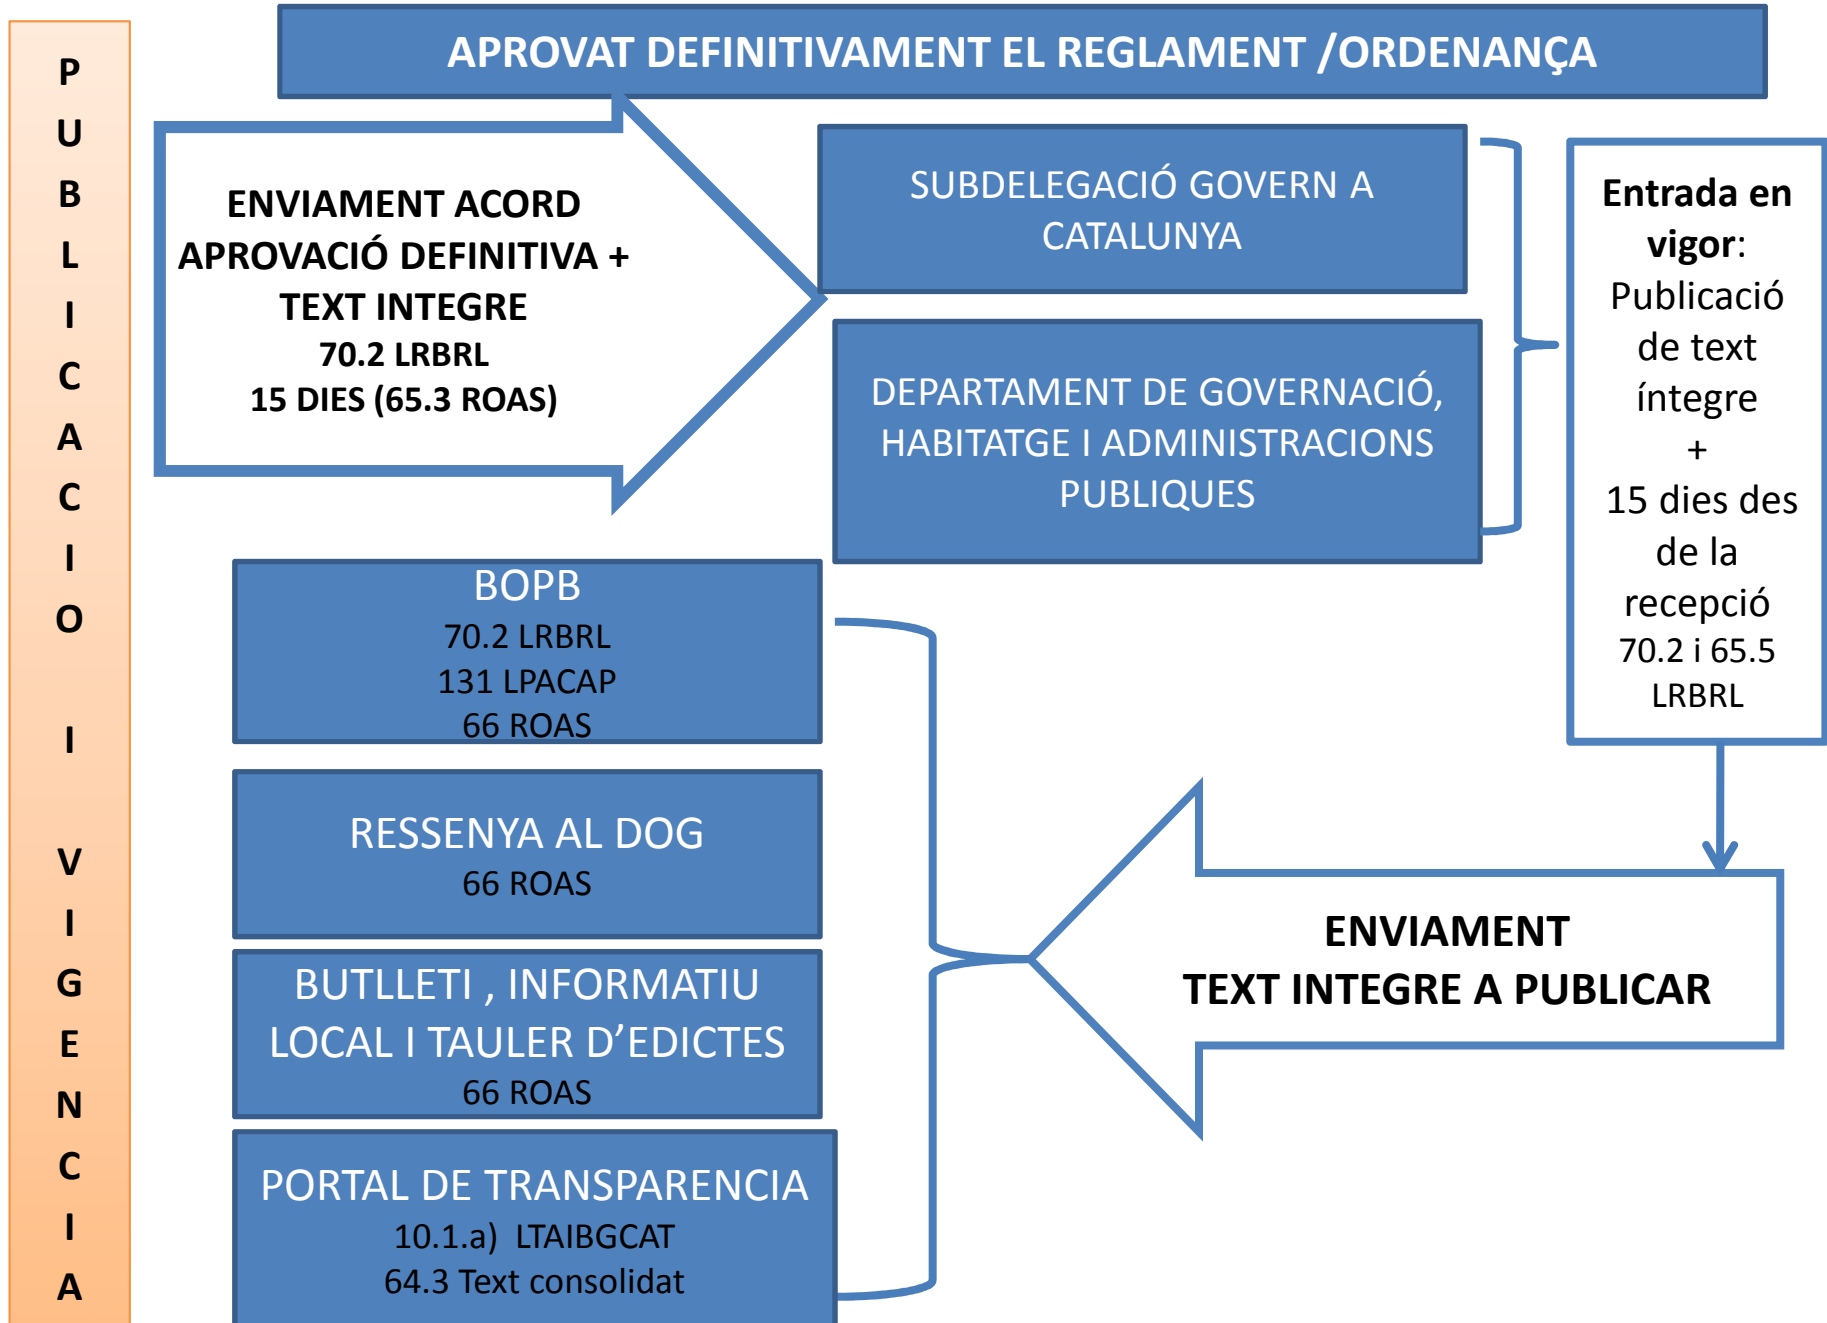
P
U
B
L
I
C
A
C
I
O

I

V
I
G
E
N
C
I
A

APROVAT DEFINITIVAMENT EL REGLAMENT /ORDENANÇA

ENVIAMENT ACORD APROVACIÓ DEFINITIVA + TEXT INTEGRE
70.2 LRBRL
15 DIES (65.3 ROAS)

SUBDELEGACIÓ GOVERN A CATALUNYA

DEPARTAMENT DE GOVERNACIÓ, HABITATGE I ADMINISTRACIONS PUBLIQUES

Entrada en vigor: Publicació de text íntegre + 15 dies des de la recepció
70.2 i 65.5 LRBRL

BOPB
70.2 LRBRL
131 LPACAP
66 ROAS

RESSENYA AL DOG
66 ROAS

BUTLLETI , INFORMATIU LOCAL I TAULER D'EDICTES
66 ROAS

PORTAL DE TRANSPARENCIA
10.1.a) LTAIBGCAT
64.3 Text consolidat

ENVIAMENT
TEXT INTEGRE A PUBLICAR